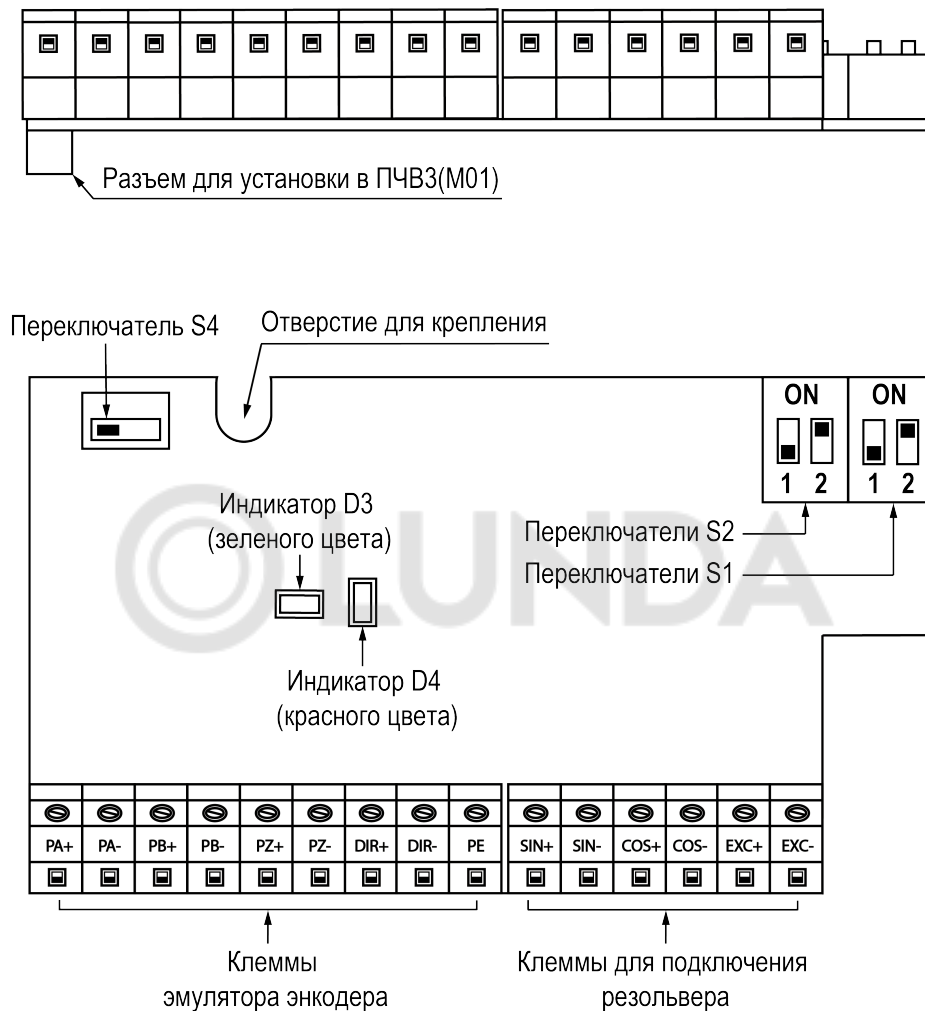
Разъем для установки в ПЧВ3(М01)

Переключатель S4

Отверстие для крепления

ON
1 2

ON
1 2

Индикатор D3
(зеленого цвета)

Переключатели S2

Переключатели S1

Индикатор D4
(красного цвета)

PA+ PA- PB+ PB- PZ+ PZ- DIR+ DIR- PE

SIN+ SIN- COS+ COS- EXC+ EXC-

Клеммы
эмулятора энкодера

Клеммы для подключения
резольвера

OLUNDA